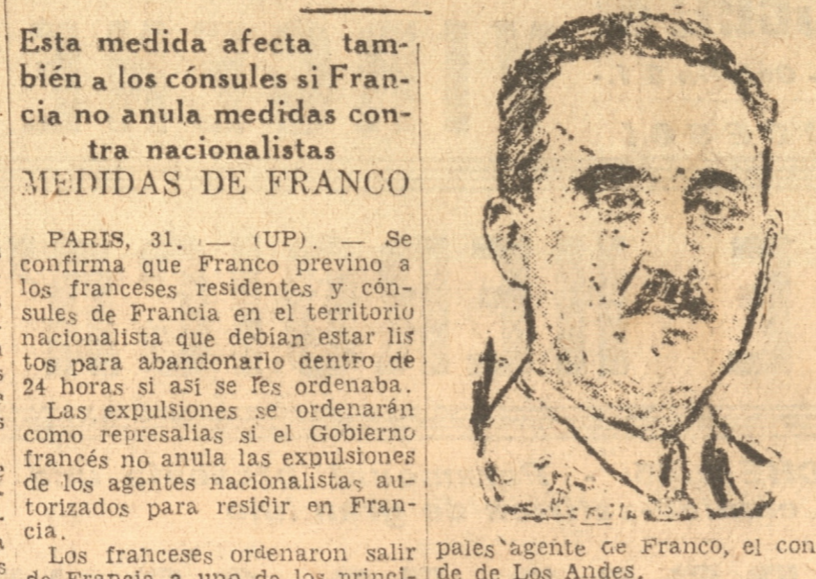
Esta medida afecta también a los cónsules si Francia no anula medidas contra nacionalistas
MEDIDAS DE FRANCO

PARIS, 31. — (UP). — Se confirma que Franco previno a los franceses residentes y cónsules de Francia en el territorio nacionalista que debían estar listos para abandonarlo dentro de 24 horas si así se les ordenaba.

Las expulsiones se ordenarán como represalias si el Gobierno francés no anula las expulsiones de los agentes nacionalistas autorizados para residir en Francia.

Los franceses ordenaron salir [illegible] pales agente de Franco, el conde de Los Andes.